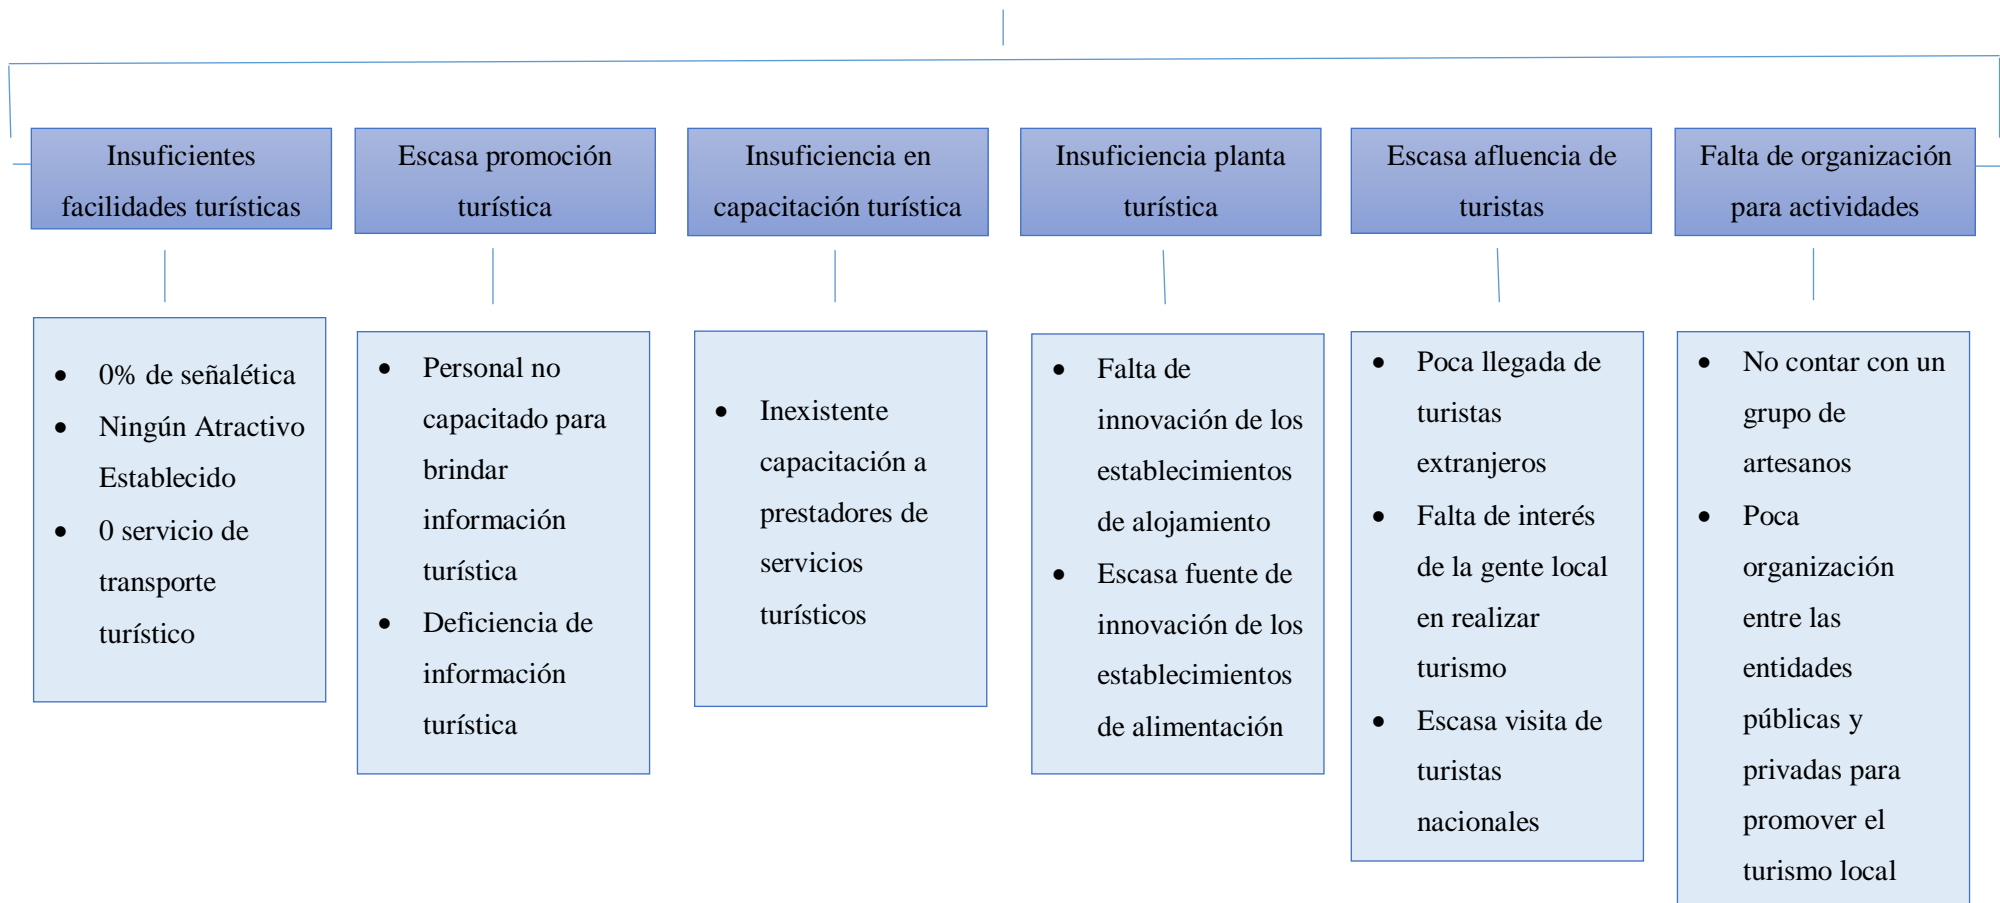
Insuficientes facilidades turísticas

- 0% de señalética
- Ningún Atractivo Establecido
- 0 servicio de transporte turístico

Escasa promoción turística

- Personal no capacitado para brindar información turística
- Deficiencia de información turística

Insuficiencia en capacitación turística

- Inexistente capacitación a prestadores de servicios turísticos

Insuficiencia planta turística

- Falta de innovación de los establecimientos de alojamiento
- Escasa fuente de innovación de los establecimientos de alimentación

Escasa afluencia de turistas

- Poca llegada de turistas extranjeros
- Falta de interés de la gente local en realizar turismo
- Escasa visita de turistas nacionales

Falta de organización para actividades

- No contar con un grupo de artesanos
- Poca organización entre las entidades públicas y privadas para promover el turismo local